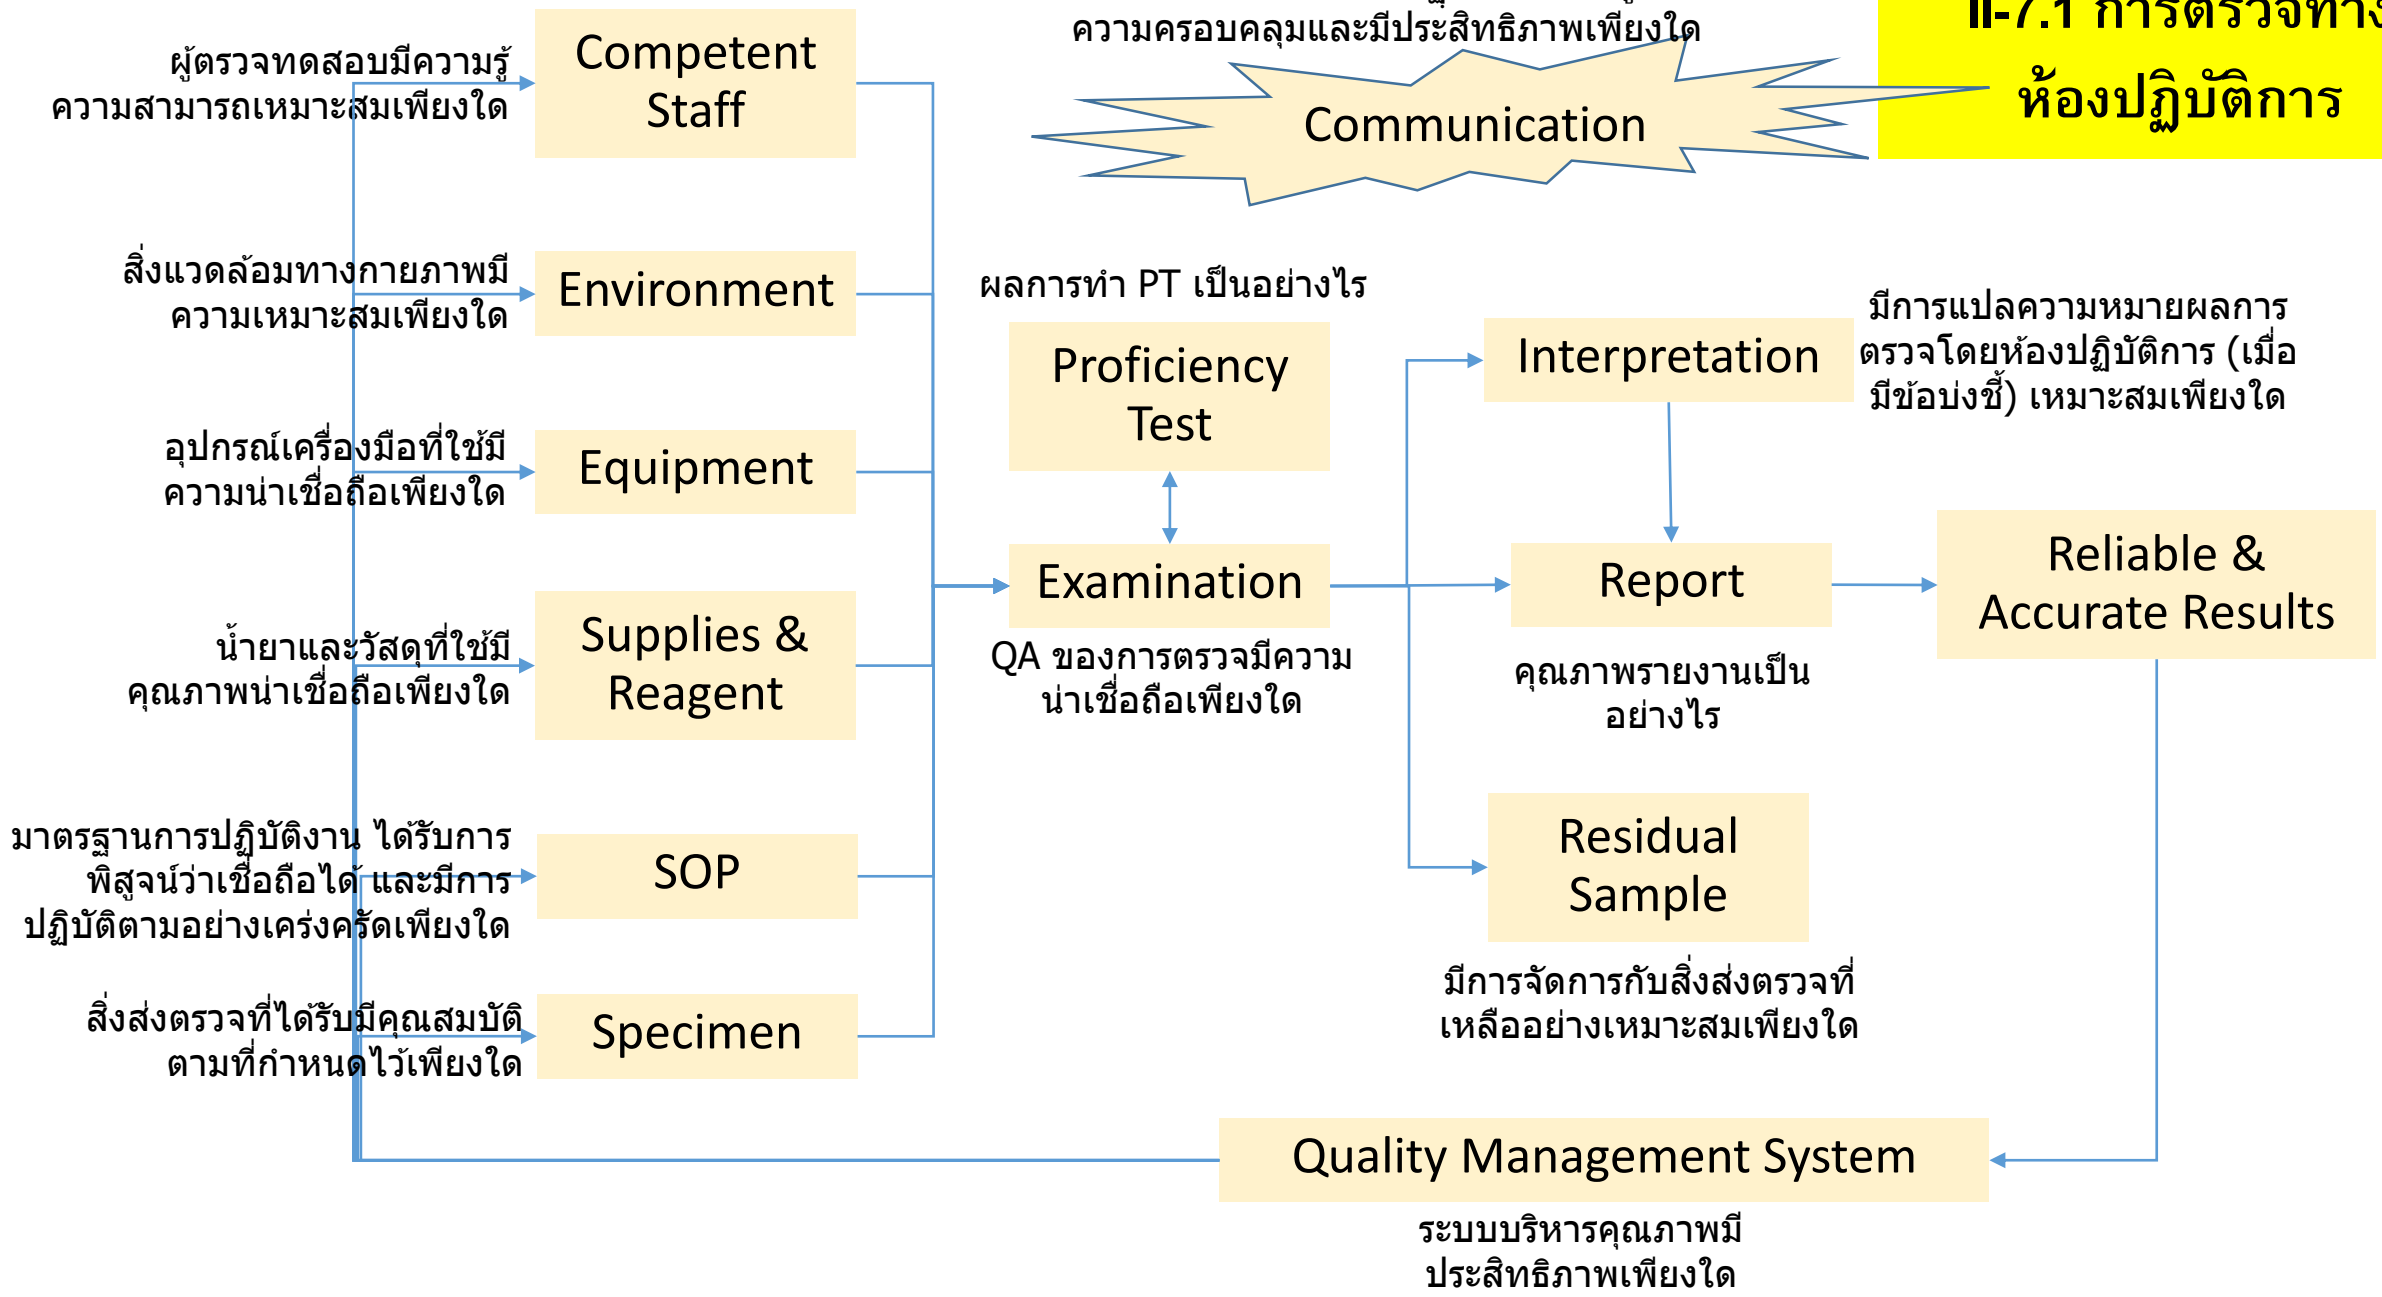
ผู้ตรวจทดสอบมีความรู้ ความสามารถเหมาะสมเพียงใด

Competent Staff

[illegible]ความครอบคลุมและมีประสิทธิภาพเพียงใด

Communication

II-7.1 การตรวจทา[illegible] ห้องปฏิบัติการ

สิ่งแวดล้อมทางกายภาพมี ความเหมาะสมเพียงใด

Environment

ผลการทำ PT เป็นอย่างไร

Proficiency Test

Interpretation

มีการแปลความหมายผลการตรวจโดยห้องปฏิบัติการ (เมื่อมีข้อบ่งชี้) เหมาะสมเพียงใด

อุปกรณ์เครื่องมือที่ใช้มี ความน่าเชื่อถือเพียงใด

Equipment

Examination

Report

Reliable & Accurate Results

น้ำยาและวัสดุที่ใช้มี คุณภาพน่าเชื่อถือเพียงใด

Supplies & Reagent

QA ของการตรวจมีความ น่าเชื่อถือเพียงใด

คุณภาพรายงานเป็น อย่างไร

มาตรฐานการปฏิบัติงาน ได้รับการพิสูจน์ว่าเชื่อถือได้ และมีการปฏิบัติตามอย่างเคร่งครัดเพียงใด

SOP

Residual Sample

มีการจัดการกับสิ่งส่งตรวจที่ เหลืออย่างเหมาะสมเพียงใด

สิ่งส่งตรวจที่ได้รับมีคุณสมบัติ ตามที่กำหนดไว้เพียงใด

Specimen

Quality Management System

ระบบบริหารคุณภาพมี ประสิทธิภาพเพียงใด